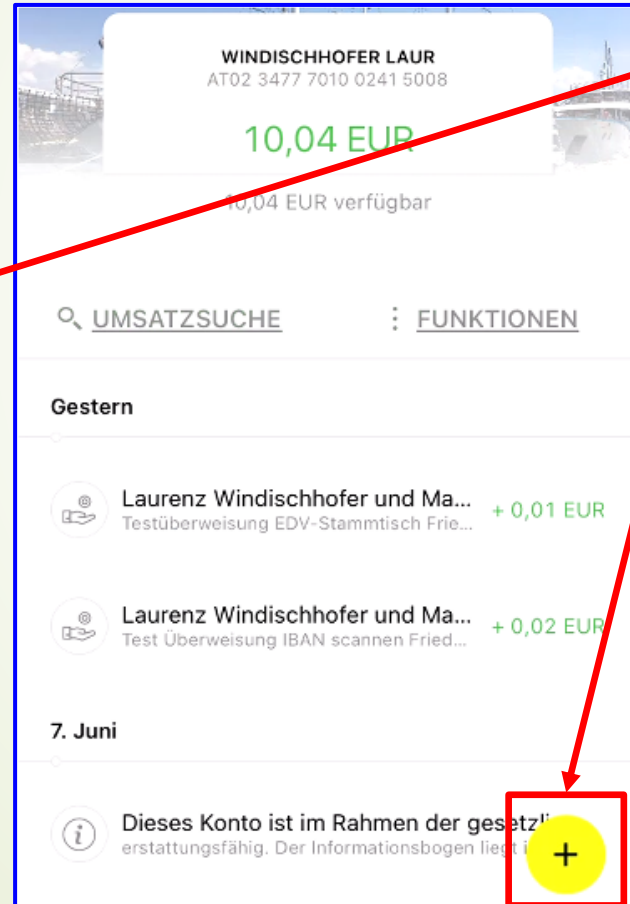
WINDISCHHOFER LAUR
AT02 3477 7010 0241 5008

10,04 EUR

10,04 EUR verfügbar

UMSATZSUCHE

FUNKTIONEN

Gestern

Laurenz Windischhofer und Ma...
Testüberweisung EDV-Stammtisch Frie...
+ 0,01 EUR

Laurenz Windischhofer und Ma...
Test Überweisung IBAN scannen Fried...
+ 0,02 EUR

7. Juni

Dieses Konto ist im Rahmen der gesetzl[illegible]
erstattungsfähig. Der Informationsbogen liegt i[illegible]

+